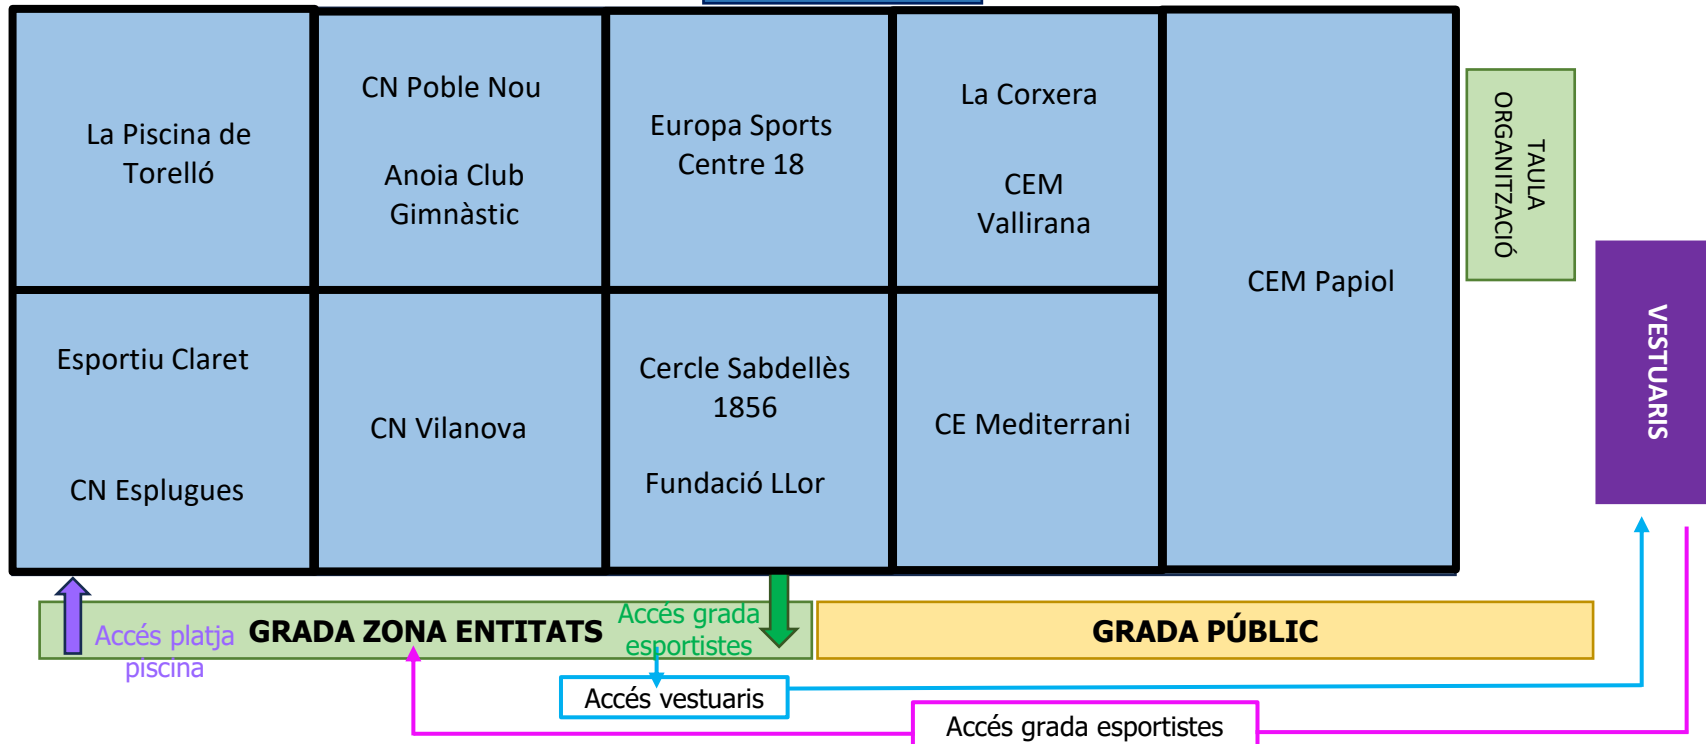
La Piscina de Torelló

CN Poble Nou

Anoia Club Gimnàstic

Europa Sports Centre 18

La Corxera

CEM Vallirana

CEM Papiol

TAULA ORGANITZACIÓ

VESTUARIS

Esportiu Claret

CN Esplugues

CN Vilanova

Cercle Sabdellès 1856

Fundació LLor

CE Mediterrani

Accés platja piscina

GRADA ZONA ENTITATS

Accés grada esportistes

GRADA PÚBLIC

Accés vestuaris

Accés grada esportistes